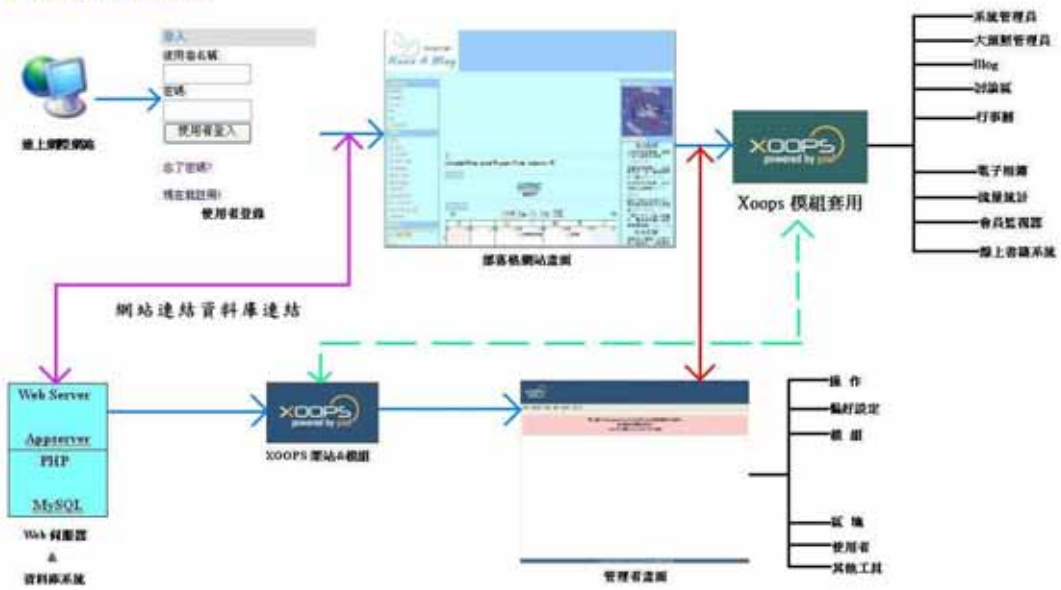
登入

使用者名稱

密碼

使用者登入

忘了密碼?

現在就註冊!

使用者登錄

線上瀏覽網站

部落格網站畫面

XOOPS
powered by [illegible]

Xoops 模組套用

系統管理員

大頭照管理員

Blog

討論區

行事曆

電子相簿

流量統計

會員監視器

線上書籤系統

網站連結資料庫連結

Web Server

Appserver

PHP

MySQL

Web 伺服器
&
資料庫系統

XOOPS
powered by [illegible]

XOOPS 架站&模組

管理者畫面

操作

偏好設定

模組

區塊

使用者

其他工具